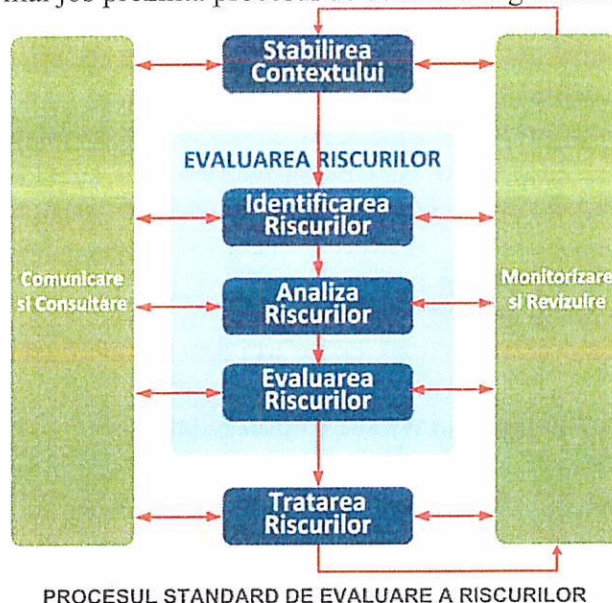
mai jos prezintă procesul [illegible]

Stabilirea Contextului

EVALUAREA RISCURILOR

Identificarea Riscurilor

Comunicare şi Consultare

Analiza Riscurilor

Monitorizare şi Revizuire

Evaluarea Riscurilor

Tratarea Riscurilor

PROCESUL STANDARD DE EVALUARE A RISCURILOR